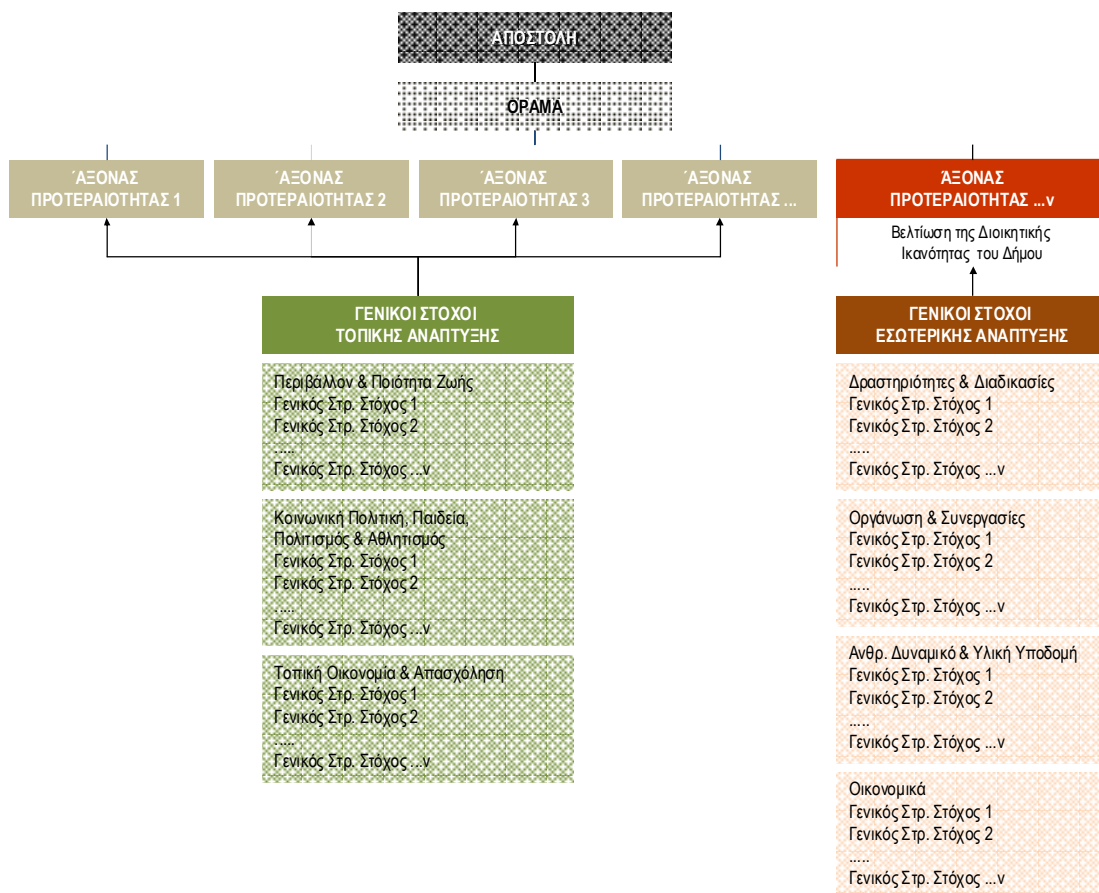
ΑΠΟΣΤΟΛΗ

ΟΡΑΜΑ

ΆΞΟΝΑΣ ΠΡΟΤΕΡΑΙΟΤΗΤΑΣ 1

ΆΞΟΝΑΣ ΠΡΟΤΕΡΑΙΟΤΗΤΑΣ 2

ΆΞΟΝΑΣ ΠΡΟΤΕΡΑΙΟΤΗΤΑΣ 3

ΆΞΟΝΑΣ ΠΡΟΤΕΡΑΙΟΤΗΤΑΣ ...

ΆΞΟΝΑΣ ΠΡΟΤΕΡΑΙΟΤΗΤΑΣ ...ν

Βελτίωση της Διοικητικής Ικανότητας του Δήμου

ΓΕΝΙΚΟΙ ΣΤΟΧΟΙ ΤΟΠΙΚΗΣ ΑΝΑΠΤΥΞΗΣ

Περιβάλλον & Ποιότητα Ζωής
Γενικός Στρ. Στόχος 1
Γενικός Στρ. Στόχος 2
.....
Γενικός Στρ. Στόχος ...ν

Κοινωνική Πολιτική, Παιδεία, Πολιτισμός & Αθλητισμός
Γενικός Στρ. Στόχος 1
Γενικός Στρ. Στόχος 2
.....
Γενικός Στρ. Στόχος ...ν

Τοπική Οικονομία & Απασχόληση
Γενικός Στρ. Στόχος 1
Γενικός Στρ. Στόχος 2
.....
Γενικός Στρ. Στόχος ...ν

ΓΕΝΙΚΟΙ ΣΤΟΧΟΙ ΕΣΩΤΕΡΙΚΗΣ ΑΝΑΠΤΥΞΗΣ

Δραστηριότητες & Διαδικασίες
Γενικός Στρ. Στόχος 1
Γενικός Στρ. Στόχος 2
.....
Γενικός Στρ. Στόχος ...ν

Οργάνωση & Συνεργασίες
Γενικός Στρ. Στόχος 1
Γενικός Στρ. Στόχος 2
.....
Γενικός Στρ. Στόχος ...ν

Ανθρ. Δυναμικό & Υλική Υποδομή
Γενικός Στρ. Στόχος 1
Γενικός Στρ. Στόχος 2
.....
Γενικός Στρ. Στόχος ...ν

Οικονομικά
Γενικός Στρ. Στόχος 1
Γενικός Στρ. Στόχος 2
.....
Γενικός Στρ. Στόχος ...ν